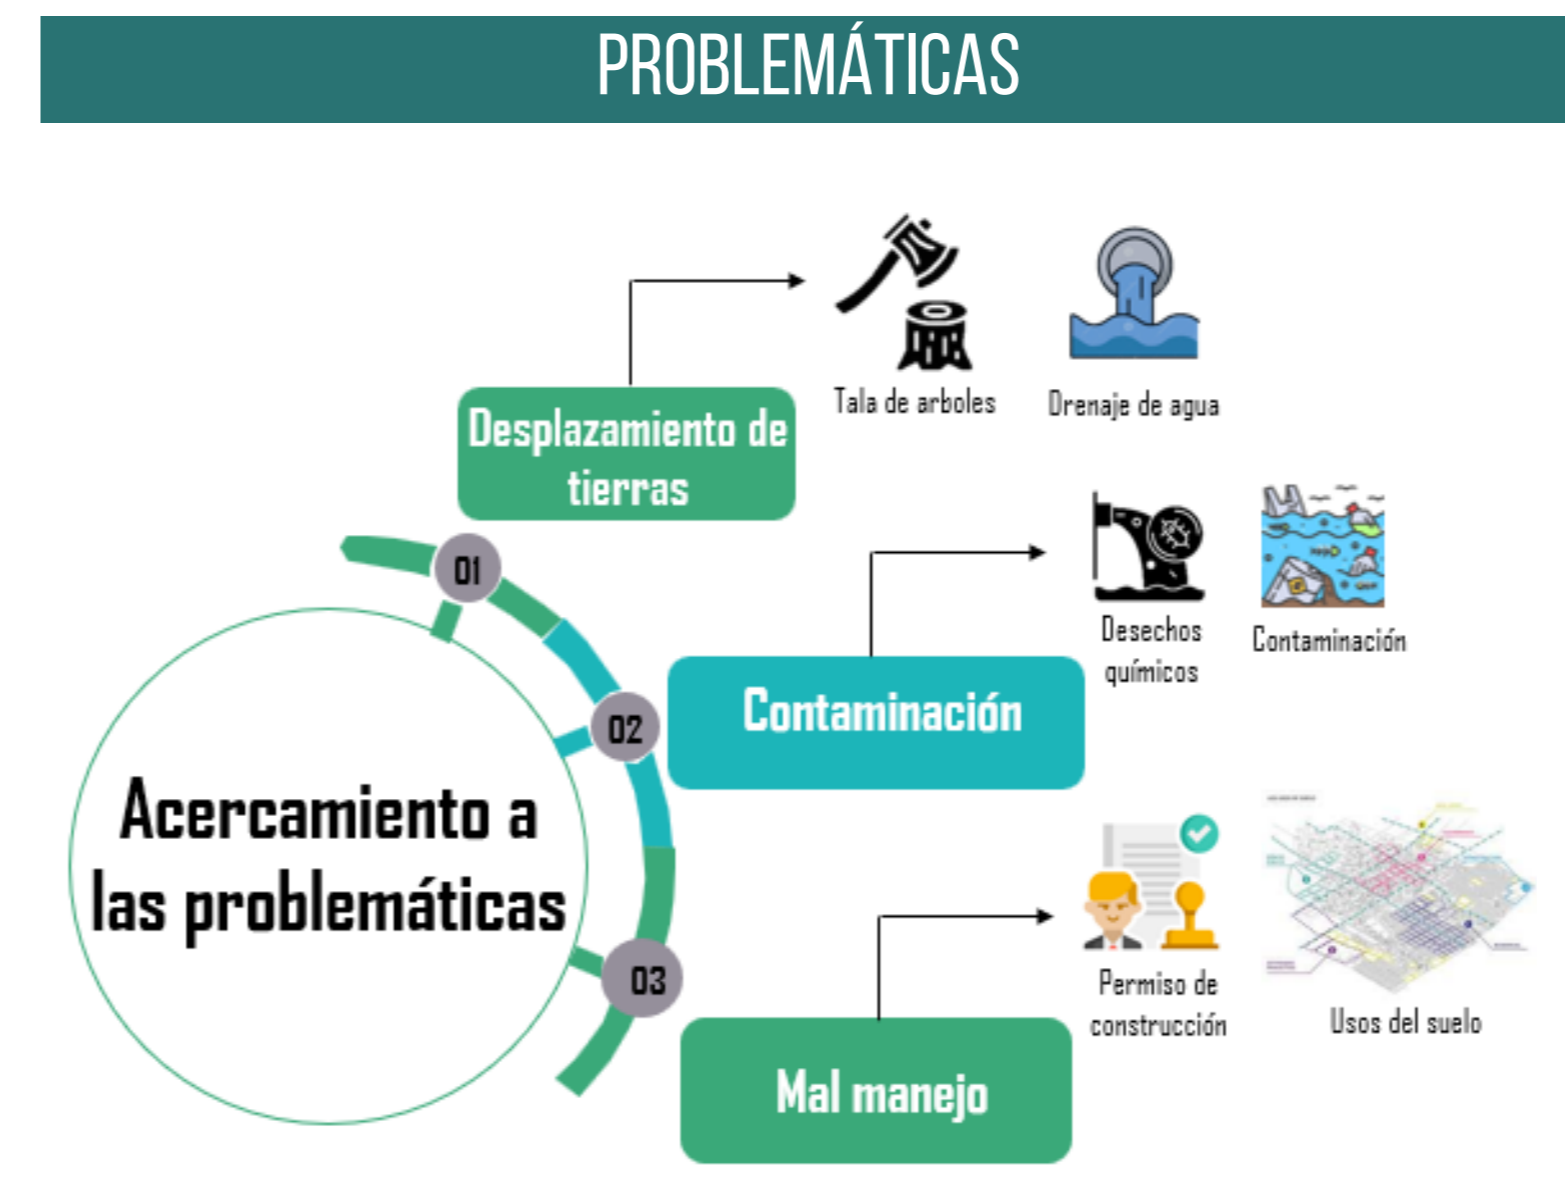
PROBLEMÁTICAS

Acercamiento a las problemáticas

01

Desplazamiento de tierras

Tala de arboles

Drenaje de agua

02

Contaminación

Desechos químicos

Contaminación

03

Mal manejo

Permiso de construcción

Usos del suelo